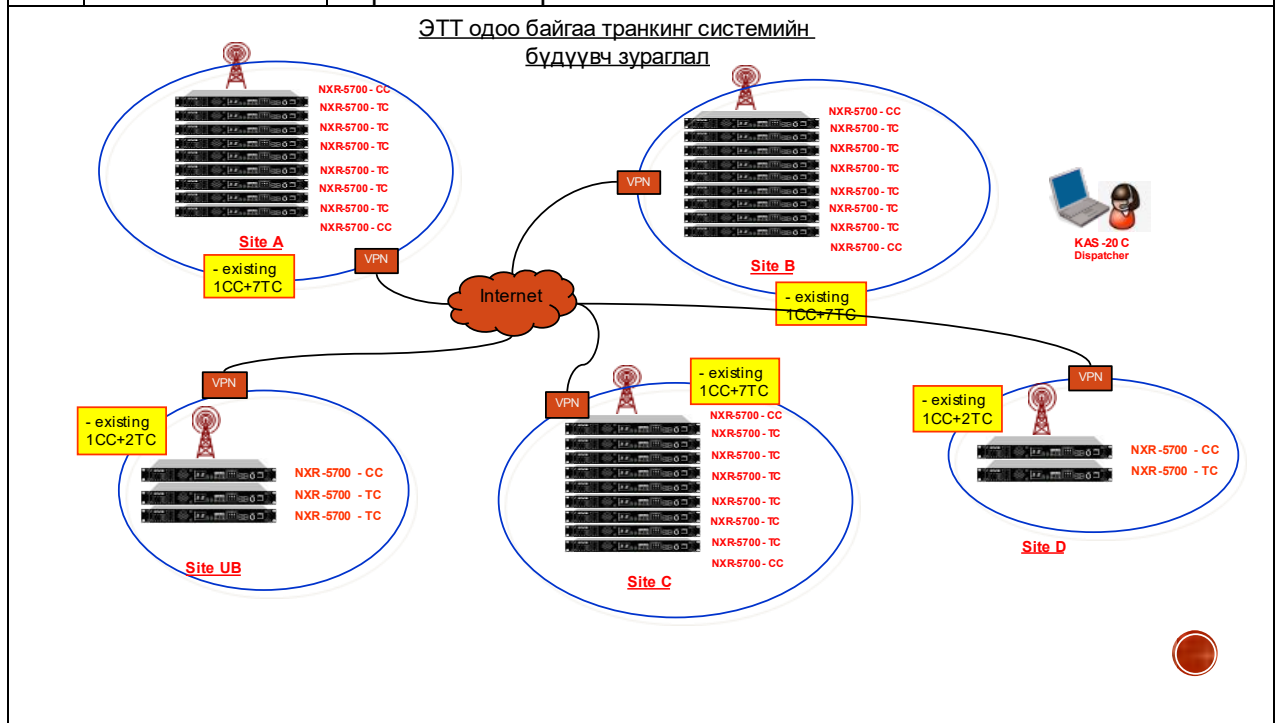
ЭТТ одоо байгаа транкинг системийн бүдүүвч зураглал

NXR-5700 - CC
NXR-5700 - TC
NXR-5700 - TC
NXR-5700 - TC
NXR-5700 - TC
NXR-5700 - TC
NXR-5700 - TC
NXR-5700 - CC

Site A

- existing 1CC+7TC

VPN

NXR-5700 - CC
NXR-5700 - TC
NXR-5700 - TC
NXR-5700 - TC
NXR-5700 - TC
NXR-5700 - TC
NXR-5700 - TC
NXR-5700 - CC

VPN

Site B

- existing 1CC+7TC

KAS -20 C
Dispatcher

Internet

VPN

- existing 1CC+2TC

NXR -5700 - CC
NXR -5700 - TC
NXR -5700 - TC

Site UB

VPN

- existing 1CC+7TC

NXR-5700 - CC
NXR-5700 - TC
NXR-5700 - TC
NXR-5700 - TC
NXR-5700 - TC
NXR-5700 - TC
NXR-5700 - TC
NXR-5700 - CC

Site C

VPN

- existing 1CC+2TC

NXR -5700 - CC
NXR -5700 - TC

Site D